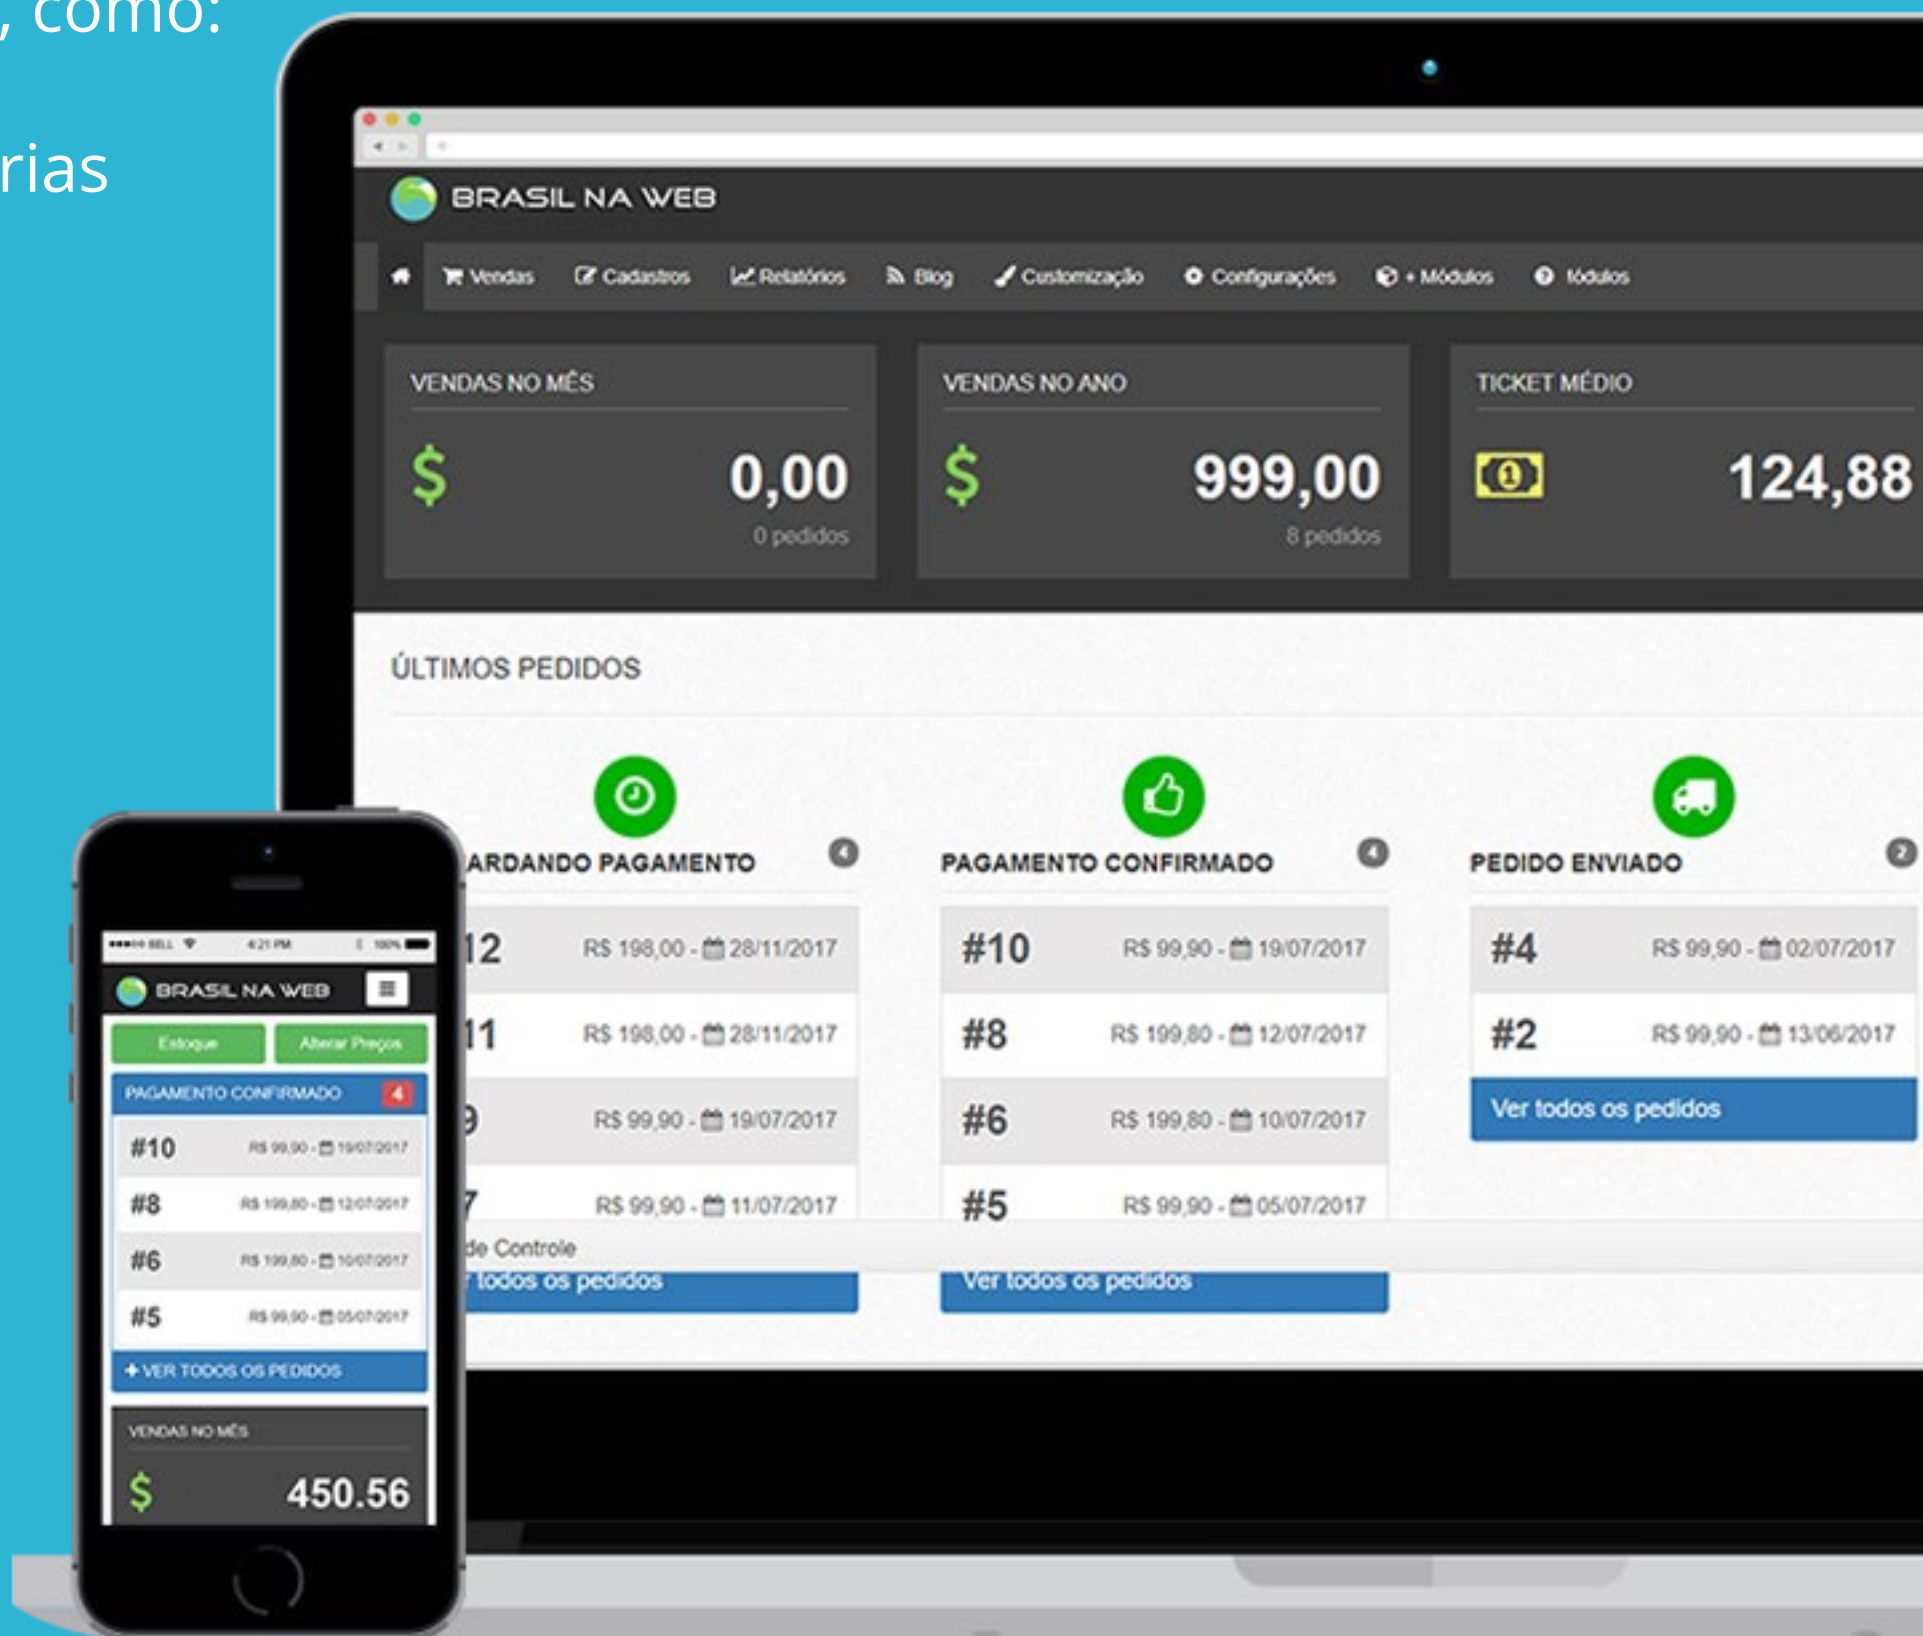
, como:

rias

BRASIL NA WEB

Vendas Cadastros Relatórios Blog Customização Configurações + Módulos Módulos

VENDAS NO MÊS
$ 0,00
0 pedidos

VENDAS NO ANO
$ 999,00
8 pedidos

TICKET MÉDIO
124,88

ÚLTIMOS PEDIDOS

ARDANDO PAGAMENTO 4

| | |
|---|---|
| 12 | R$ 198,00 - 28/11/2017 |
| 11 | R$ 198,00 - 28/11/2017 |
| 9 | R$ 99,90 - 19/07/2017 |
| 7 | R$ 99,90 - 11/07/2017 |

todos os pedidos

PAGAMENTO CONFIRMADO 4

| | |
|---|---|
| #10 | R$ 99,90 - 19/07/2017 |
| #8 | R$ 199,80 - 12/07/2017 |
| #6 | R$ 199,80 - 10/07/2017 |
| #5 | R$ 99,90 - 05/07/2017 |

Ver todos os pedidos

PEDIDO ENVIADO 2

| | |
|---|---|
| #4 | R$ 99,90 - 02/07/2017 |
| #2 | R$ 99,90 - 13/06/2017 |

Ver todos os pedidos

de Controle

BELL 4:21 PM 100%

BRASIL NA WEB

Estoque Alterar Preços

PAGAMENTO CONFIRMADO 4

| | |
|---|---|
| #10 | R$ 99,90 - 19/07/2017 |
| #8 | R$ 199,80 - 12/07/2017 |
| #6 | R$ 199,80 - 10/07/2017 |
| #5 | R$ 99,90 - 05/07/2017 |

+ VER TODOS OS PEDIDOS

VENDAS NO MÊS
$ 450.56